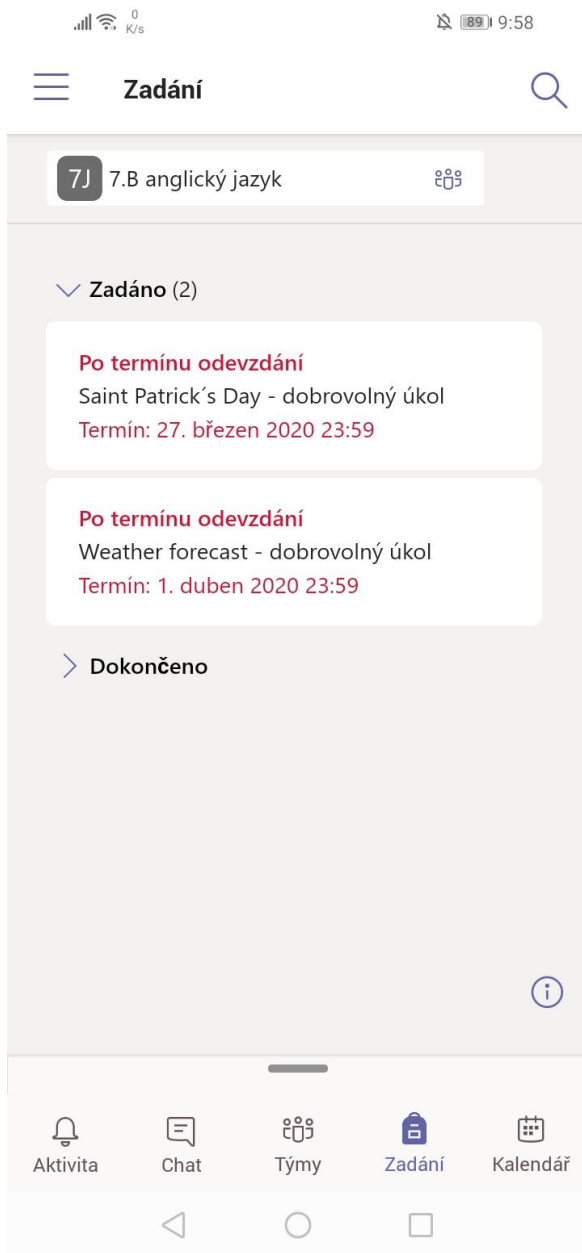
0 K/s 89 9:58

Zadání

7J 7.B anglický jazyk

Zadáno (2)

Po termínu odevzdání
Saint Patrick´s Day - dobrovolný úkol
Termín: 27. březen 2020 23:59

Po termínu odevzdání
Weather forecast - dobrovolný úkol
Termín: 1. duben 2020 23:59

Dokončeno

Aktivita Chat Týmy Zadání Kalendář